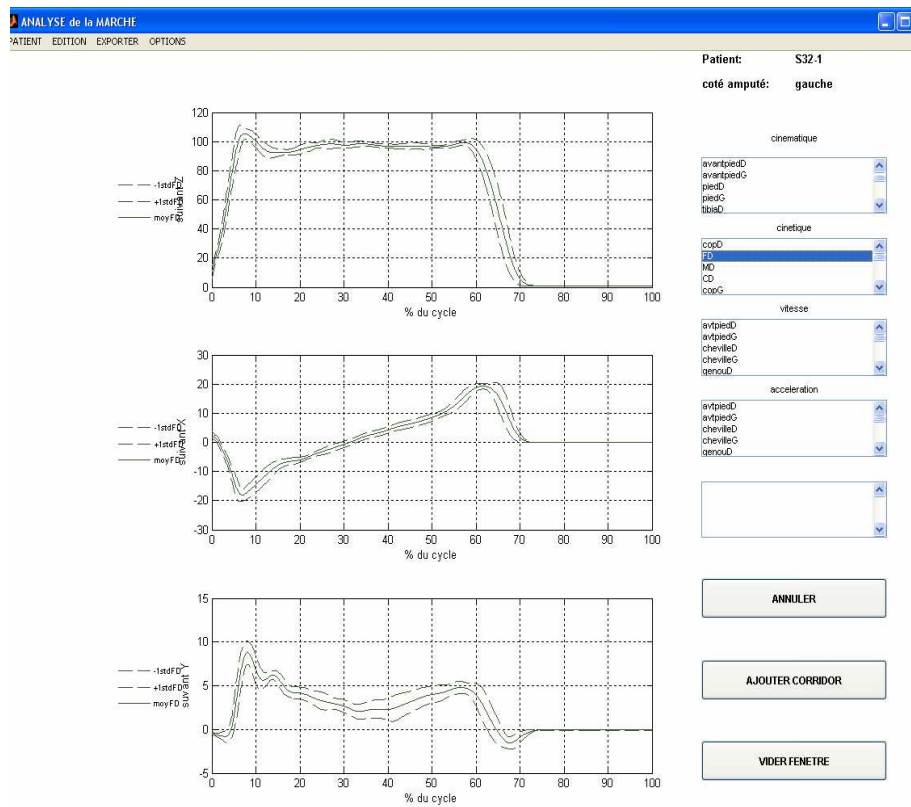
ANALYSE de la MARCHE

PATIENT EDITION EXPORTER OPTIONS

Patient: S32-1

coté amputé: gauche

-1stdFD
+1stdFD
moyFD

suivant Z

120
100
80
60
40
20
0
0 10 20 30 40 50 60 70 80 90 100
% du cycle

-1stdFD
+1stdFD
moyFD

suivant X

30
20
10
0
-10
-20
-30
0 10 20 30 40 50 60 70 80 90 100
% du cycle

-1stdFD
+1stdFD
moyFD

suivant Y

15
10
5
0
-5
0 10 20 30 40 50 60 70 80 90 100
% du cycle

cinematique
avantpiedD
avantpiedG
piedD
piedG
tibiaD

cinetique
copD
FD
MD
CD
copG

vitesse
avtpiedD
avtpiedG
chevilleD
chevilleG
genouD

acceleration
avtpiedD
avtpiedG
chevilleD
chevilleG
genouD

ANNULER

AJOUTER CORRIDOR

VIDER FENETRE